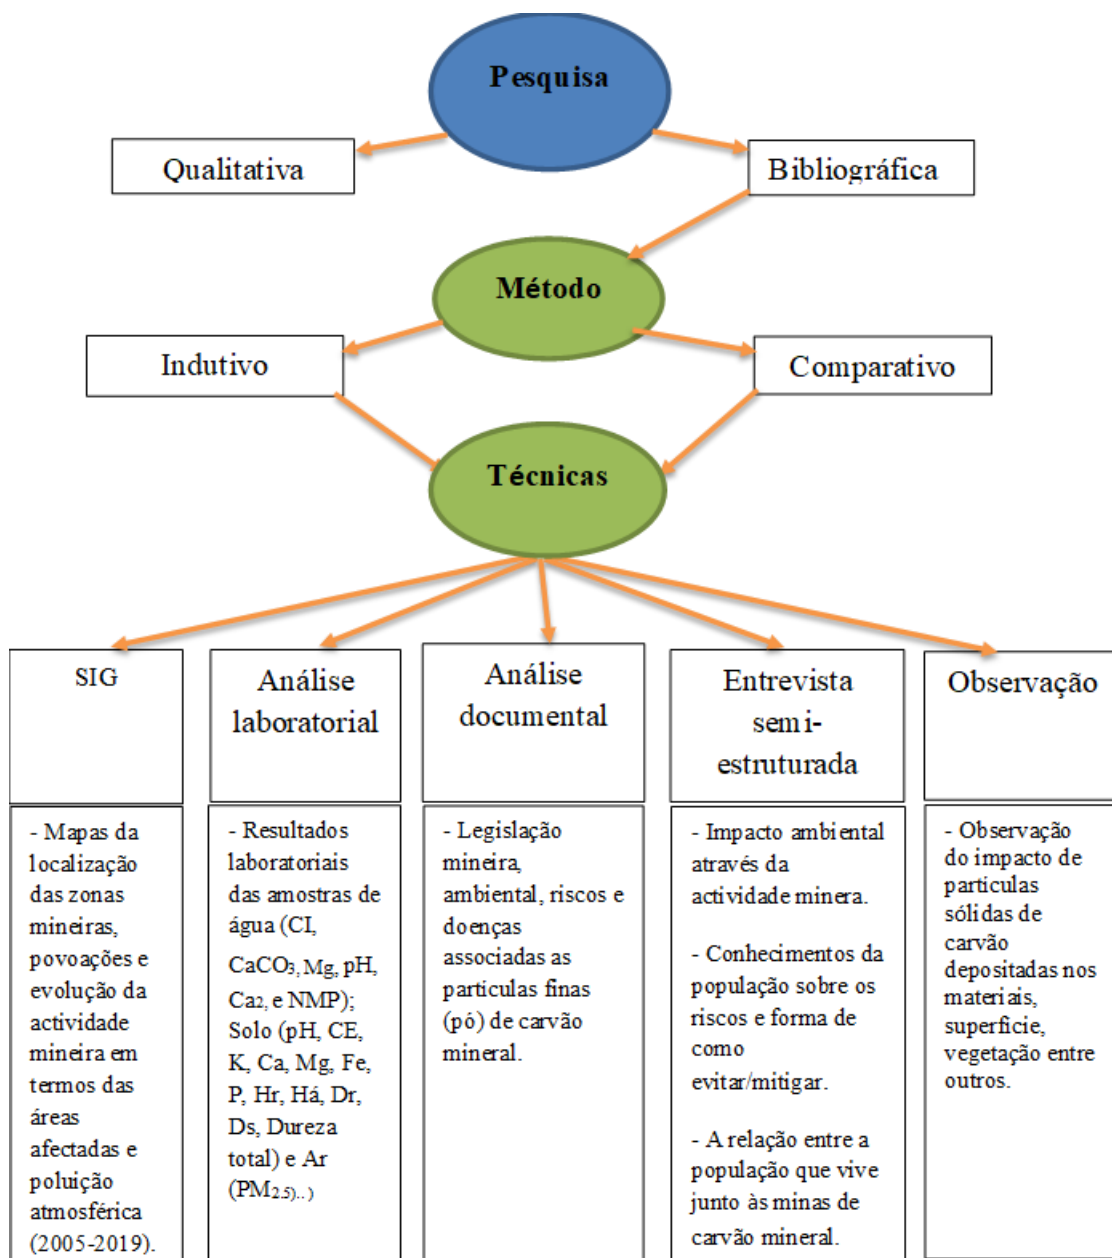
Pesquisa

Qualitativa

Bibliográfica

Método

Indutivo

Comparativo

Técnicas

SIG

Análise laboratorial

Análise documental

Entrevista semi-estruturada

Observação

- Mapas da localização das zonas mineiras, povoações e evolução da actividade mineira em termos das áreas afectadas e poluição atmosférica (2005-2019).

- Resultados laboratoriais das amostras de água (CI, $CaCO_3$, Mg, pH, $Ca_2$, e NMP); Solo (pH, CE, K, Ca, Mg, Fe, P, Hr, Há, Dr, Ds, Dureza total) e Ar ($PM_{2.5}$)..)

- Legislação mineira, ambiental, riscos e doenças associadas as particulas finas (pó) de carvão mineral.

- Impacto ambiental através da actividade minera.

- Conhecimentos da população sobre os riscos e forma de como evitar/mitigar.

- A relação entre a população que vive junto às minas de carvão mineral.

- Observação do impacto de particulas sólidas de carvão depositadas nos materiais, superficie, vegetação entre outros.